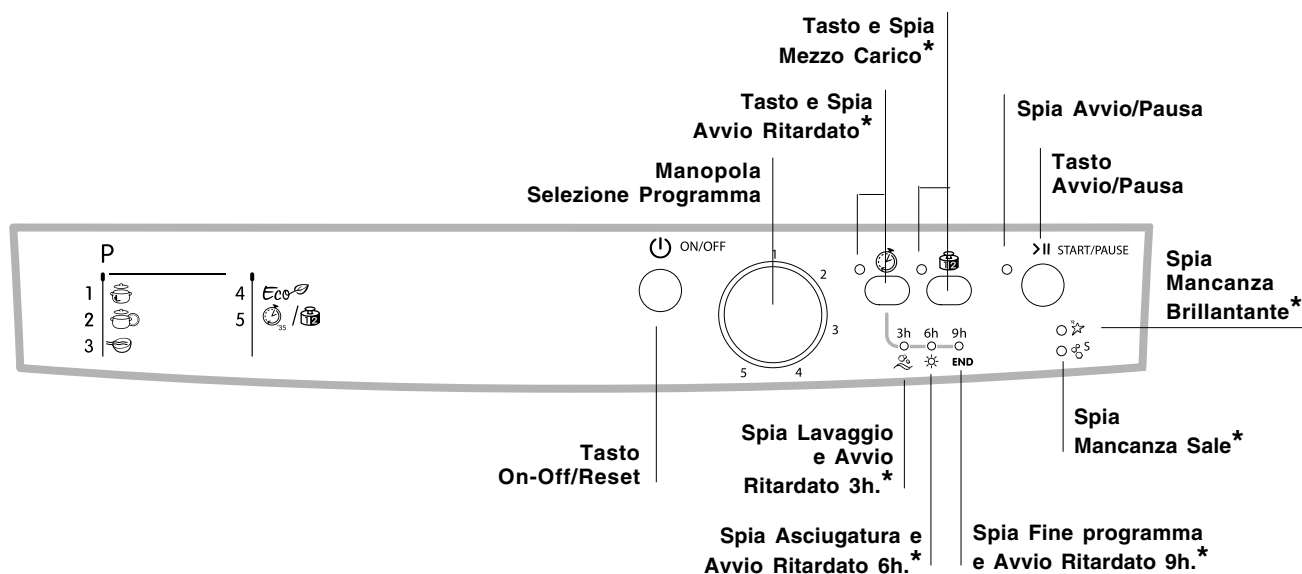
Tasto e Spia Mezzo Carico*

Tasto e Spia Avvio Ritardato*

Spia Avvio/Pausa

Manopola Selezione Programma

Tasto Avvio/Pausa

P

1

2

3

4 Eco

5 35

ON/OFF

1 2 3 4 5

START/PAUSE

Spia Mancanza Brillantante*

3h 6h 9h

END

S

Tasto On-Off/Reset

Spia Lavaggio e Avvio Ritardato 3h.*

Spia Mancanza Sale*

Spia Asciugatura e Avvio Ritardato 6h.*

Spia Fine programma e Avvio Ritardato 9h.*